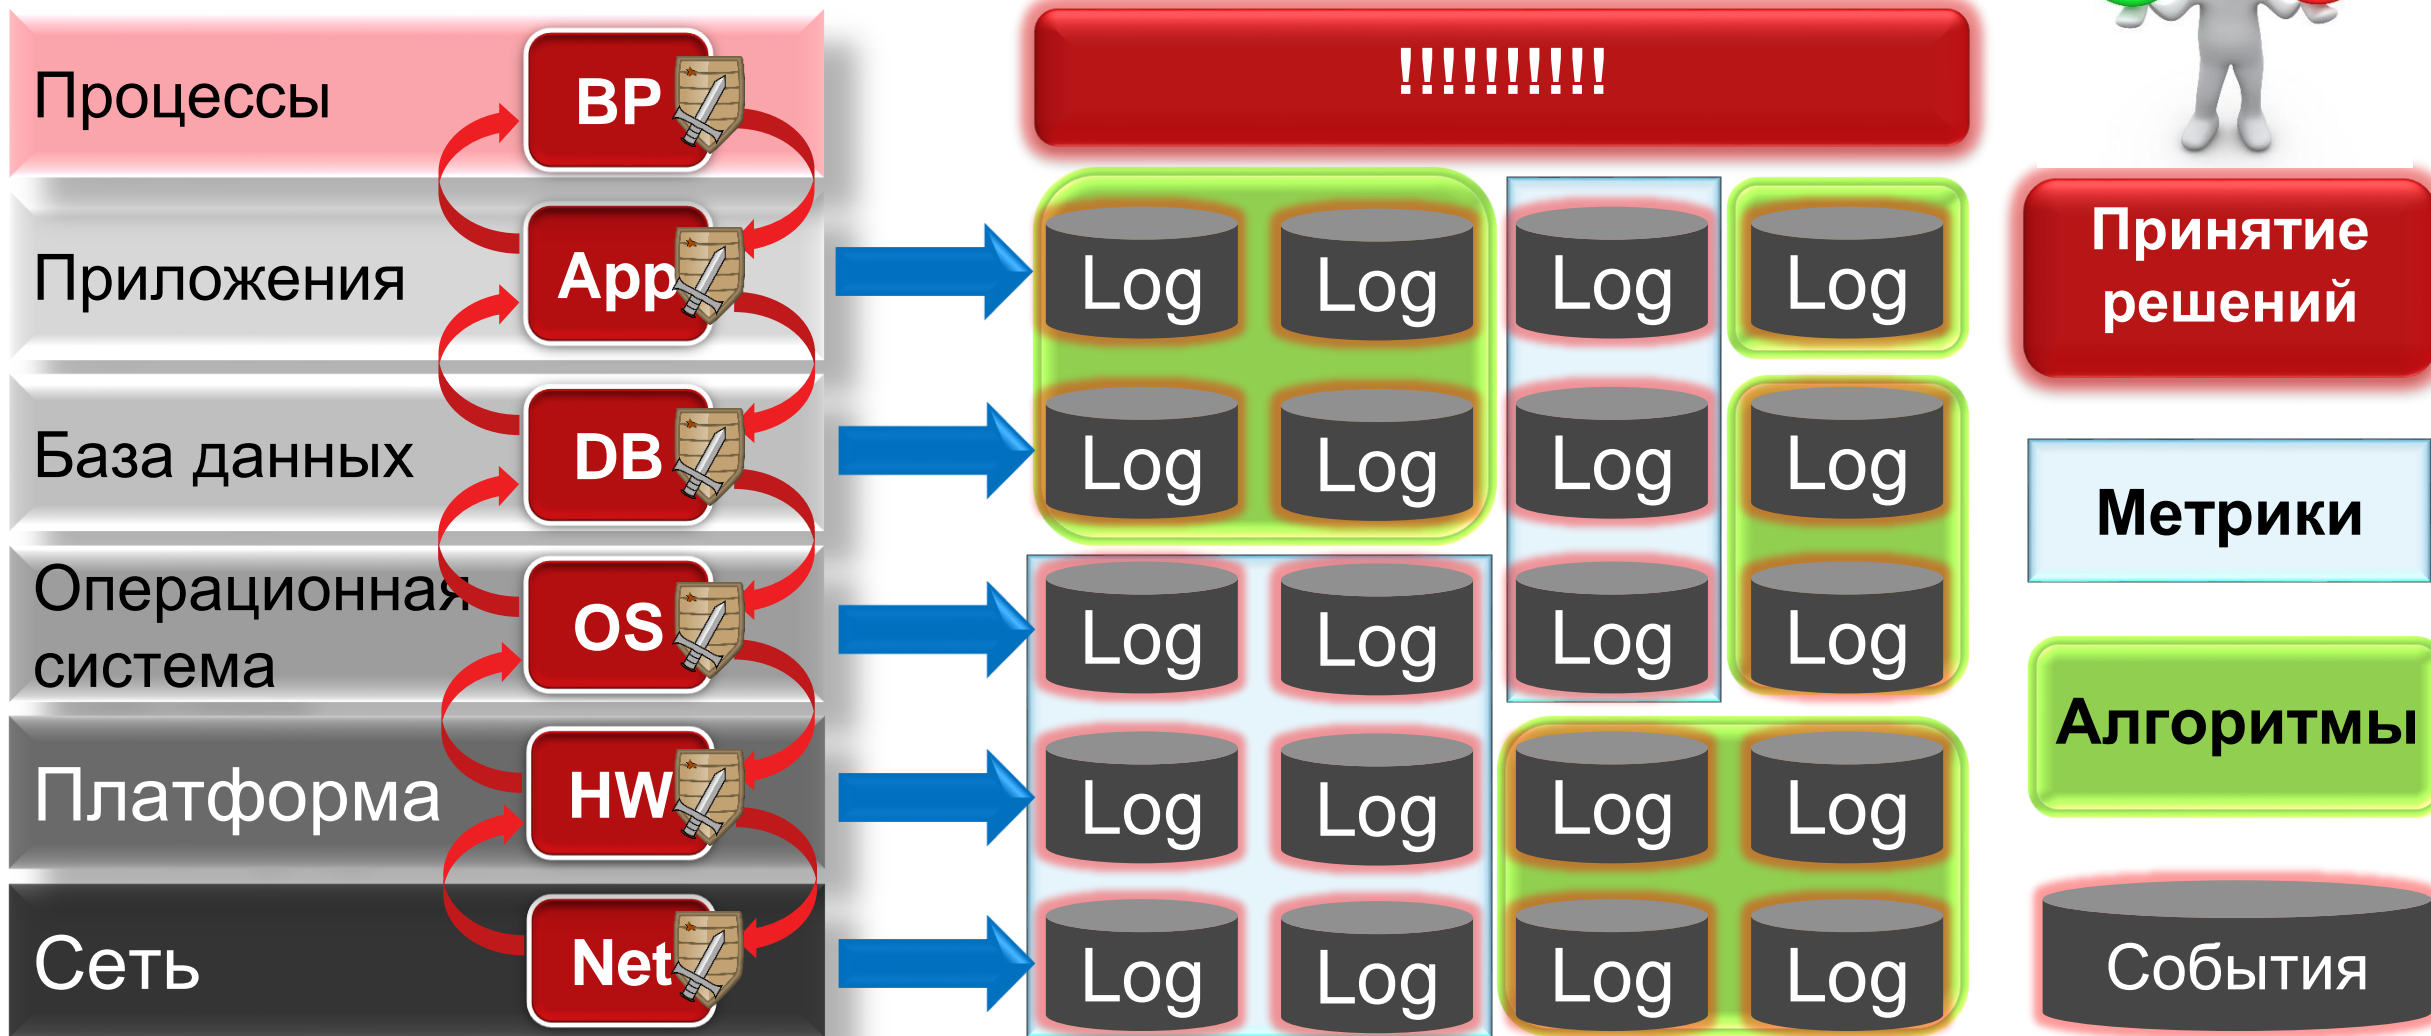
Процессы
BP
Приложения
App
База данных
DB
Операционная система
OS
Платформа
HW
Сеть
Net

!!!!!!!!!!

Log
Log
Log
Log
Log
Log
Log
Log
Log
Log
Log
Log
Log
Log
Log
Log
Log
Log
Log
Log

Принятие решений
Метрики
Алгоритмы
События